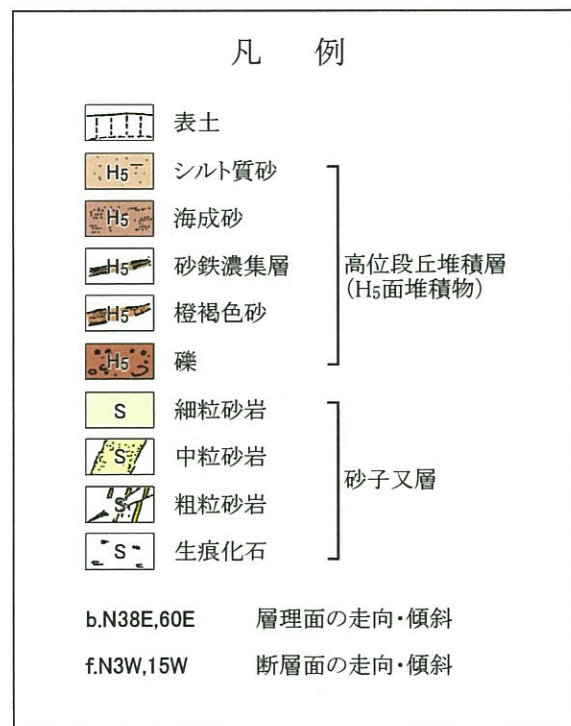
凡　例

表土

H5 シルト質砂

H5 海成砂

H5 砂鉄濃集層

H5 橙褐色砂

H5 礫

高位段丘堆積層
($H_5$面堆積物)

S 細粒砂岩

S 中粒砂岩

S 粗粒砂岩

S 生痕化石

砂子又層

b.N38E,60E　層理面の走向・傾斜

f.N3W,15W　断層面の走向・傾斜